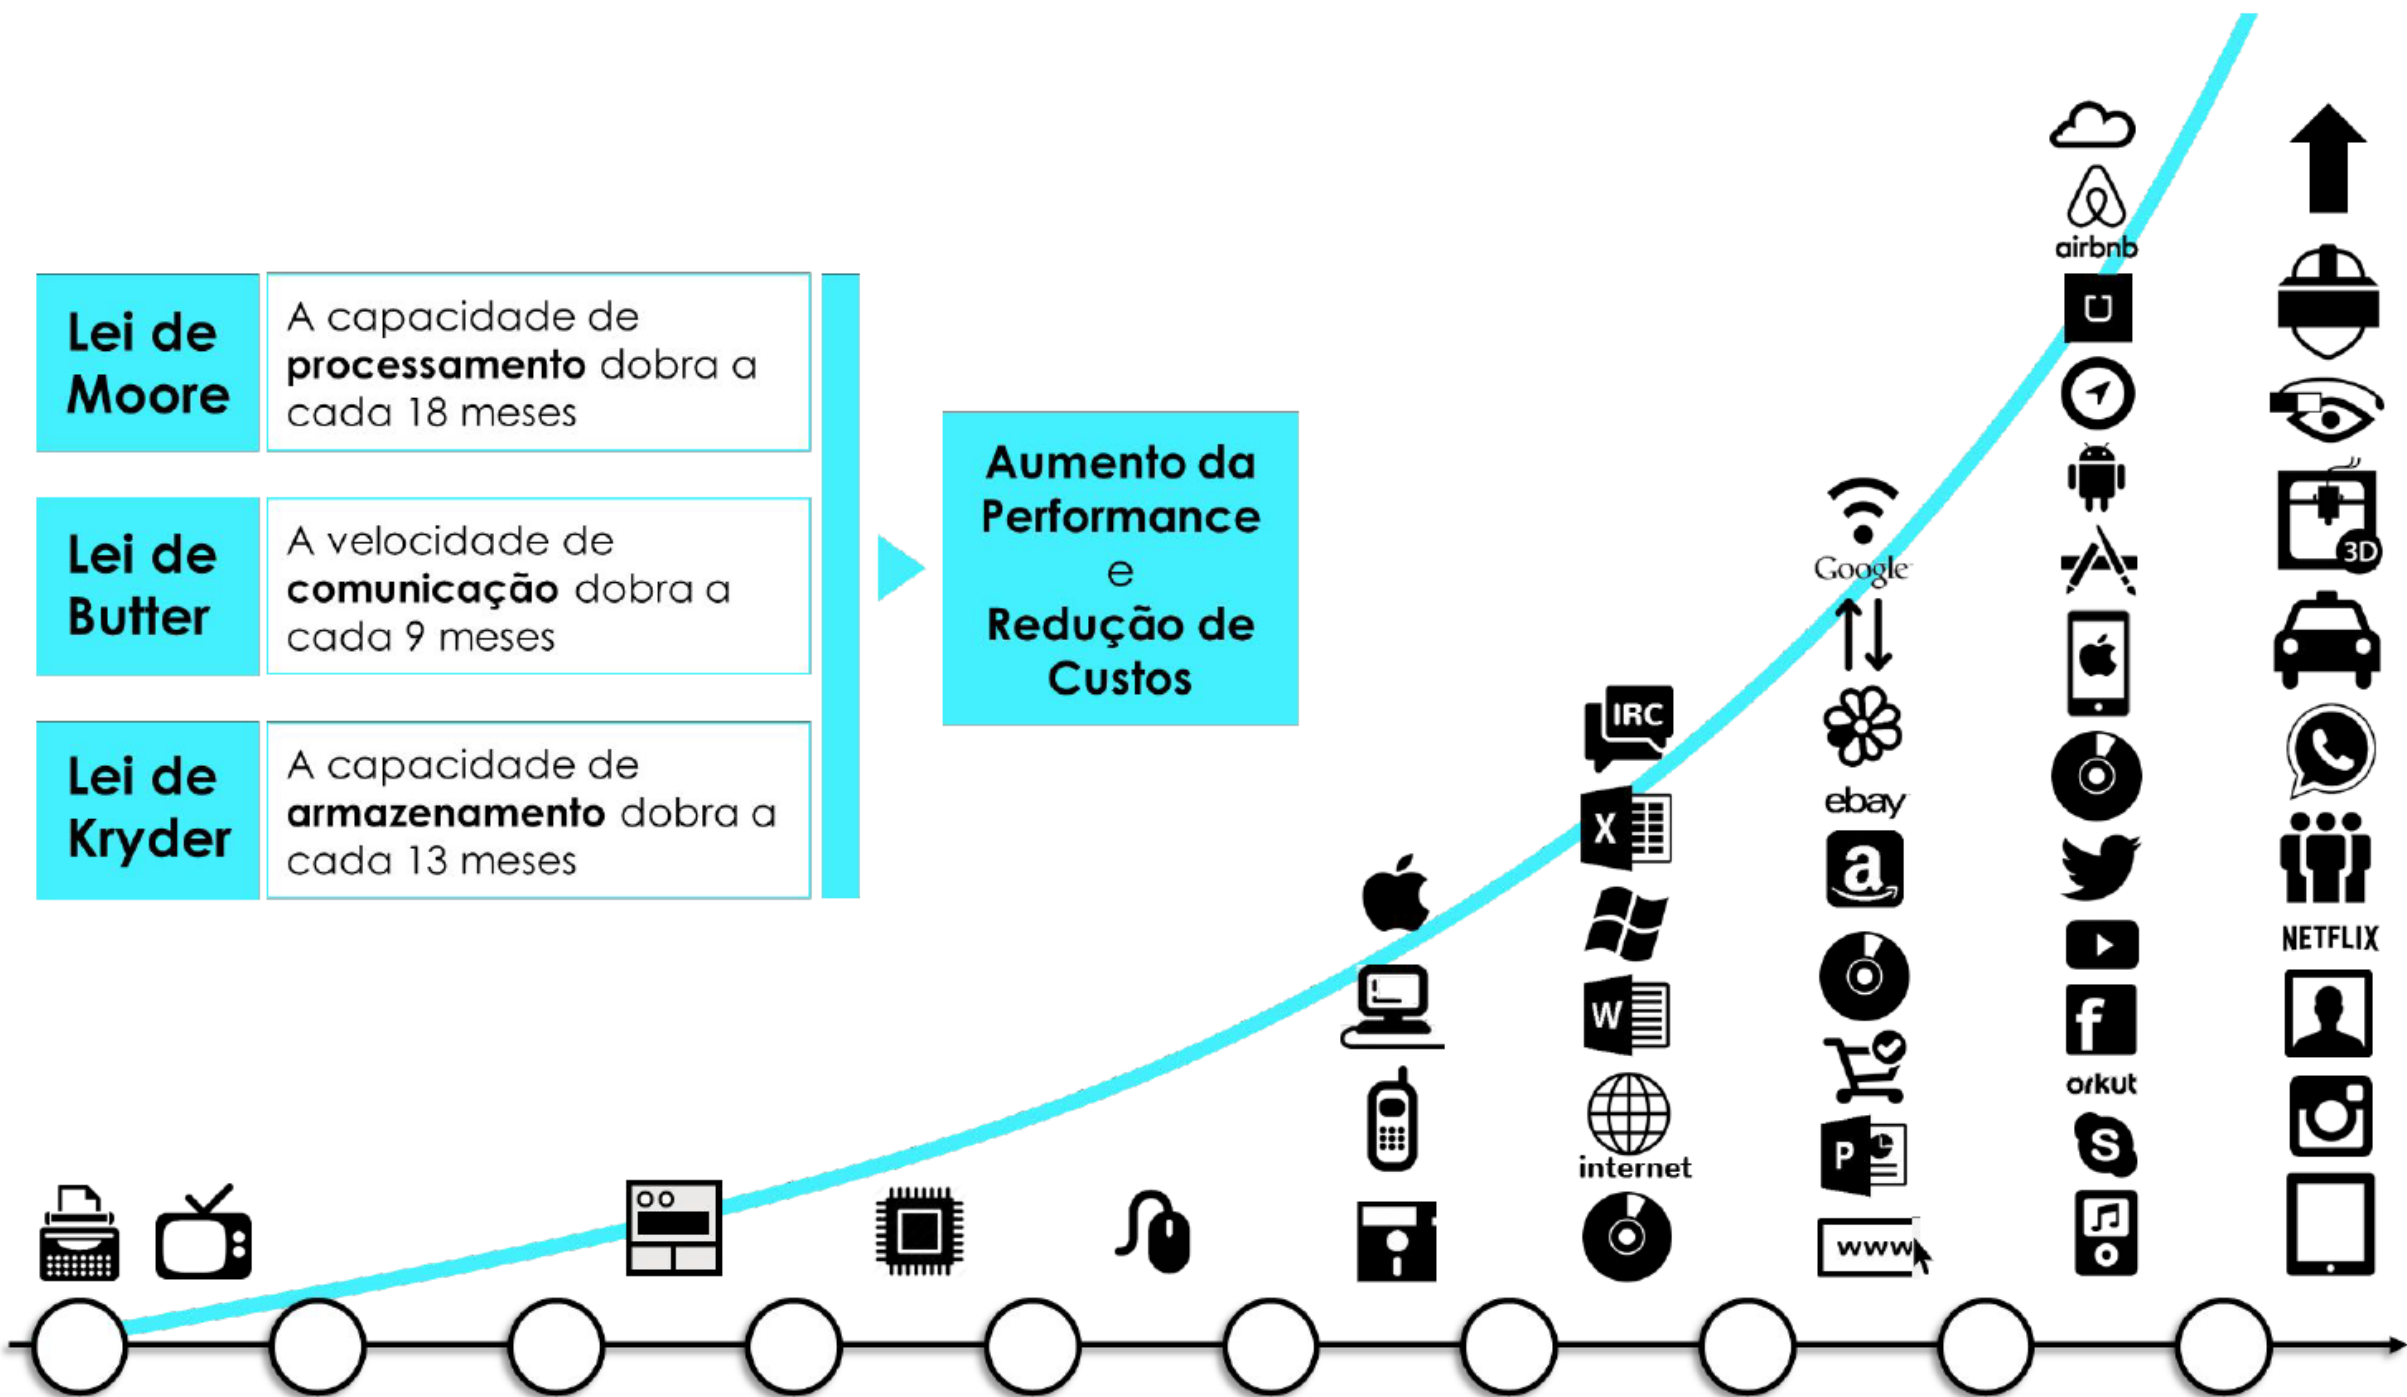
| Lei de Moore | A capacidade de **processamento** dobra a cada 18 meses |
|---|---|
| Lei de Butter | A velocidade de **comunicação** dobra a cada 9 meses |
| Lei de Kryder | A capacidade de **armazenamento** dobra a cada 13 meses |

Aumento da Performance e Redução de Custos

airbnb

Google

IRC

X

ebay

a

NETFLIX

W

internet

orkut

P

www

3D